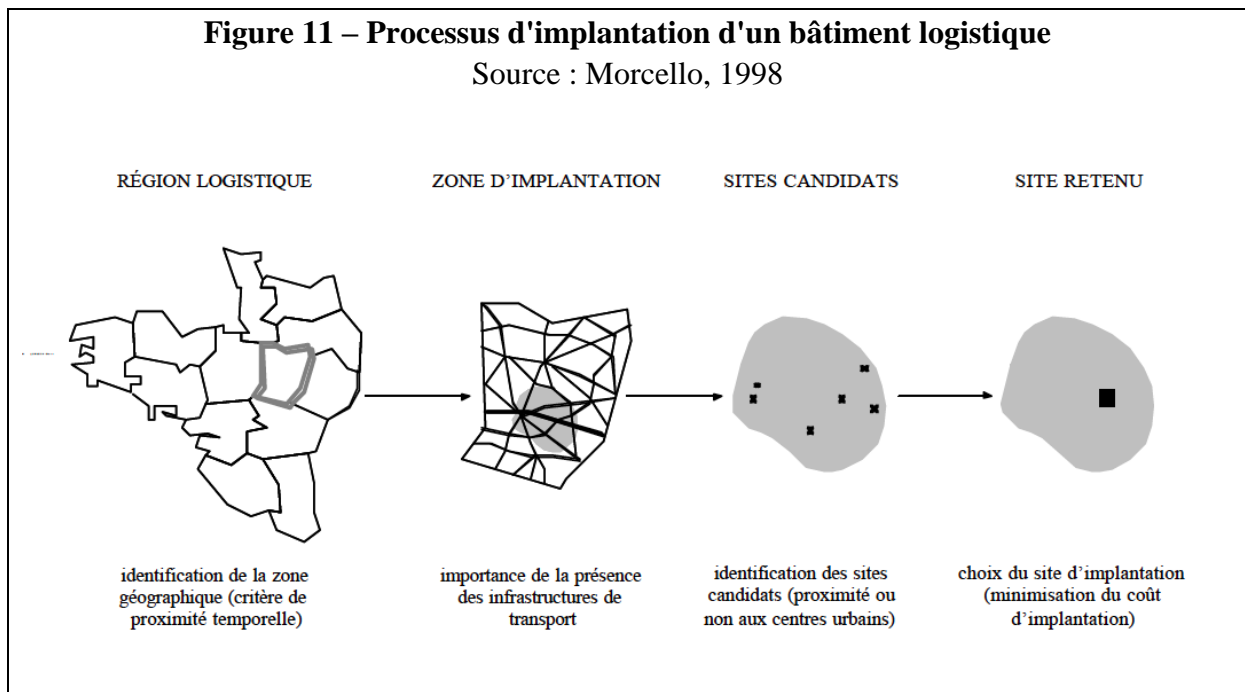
**Figure 11 – Processus d'implantation d'un bâtiment logistique**
Source : Morcello, 1998

RÉGION LOGISTIQUE

ZONE D'IMPLANTATION

SITES CANDIDATS

SITE RETENU

identification de la zone géographique (critère de proximité temporelle)

importance de la présence des infrastructures de transport

identification des sites candidats (proximité ou non aux centres urbains)

choix du site d'implantation (minimisation du coût d'implantation)